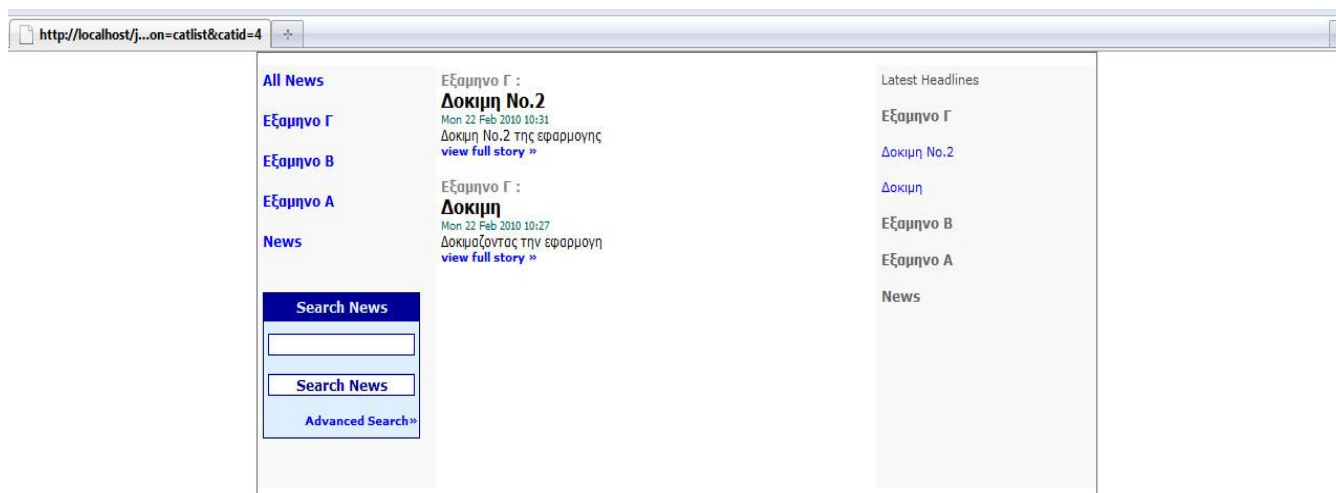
http://localhost/j...on=catlist&catid=4

All News

Εξαμηνο Γ

Εξαμηνο Β

Εξαμηνο Α

News

Search News

Search News

Advanced Search»

Εξαμηνο Γ :
Δοκιμη No.2
Mon 22 Feb 2010 10:31
Δοκιμη No.2 της εφαρμογης
view full story »

Εξαμηνο Γ :
Δοκιμη
Mon 22 Feb 2010 10:27
Δοκιμαζοντας την εφαρμογη
view full story »

Latest Headlines

Εξαμηνο Γ

Δοκιμη No.2

Δοκιμη

Εξαμηνο Β

Εξαμηνο Α

News